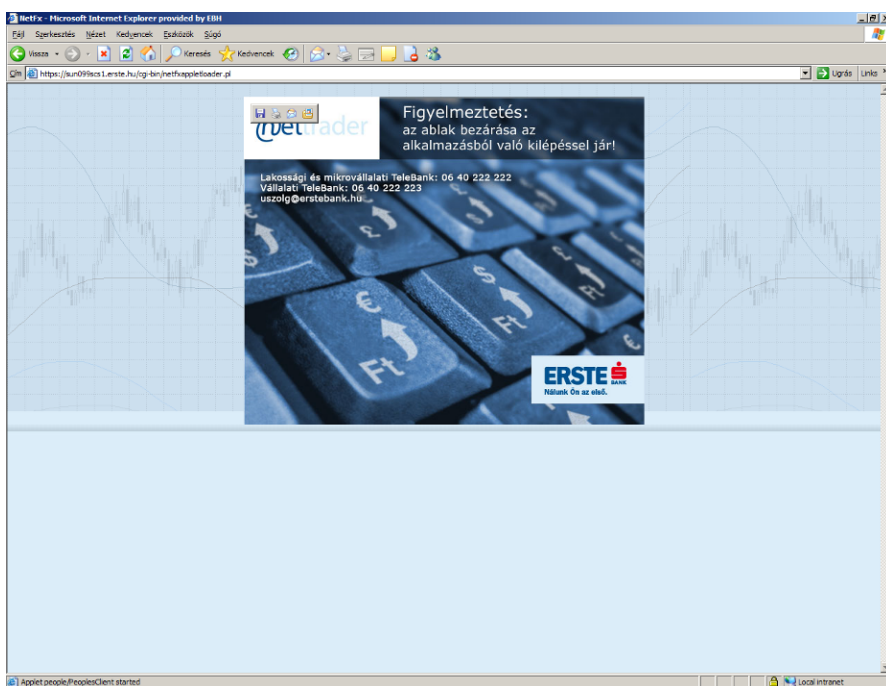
NetFx - Microsoft Internet Explorer provided by EBH

Fájl Szerkesztés Nézet Kedvencek Eszközök Súgó

Vissza Keresés Kedvencek

Cím https://sun099scs1.erste.hu/cgi-bin/netfxappletloader.pl

Ugrás Links

nettrader

Figyelmeztetés:
az ablak bezárása az alkalmazásból való kilépéssel jár!

Lakossági és mikrovállalati TeleBank: 06 40 222 222
Vállalati TeleBank: 06 40 222 223
uszolg@erstebank.hu

ERSTE BANK
Nálunk Ön az első.

Applet people.PeoplesClient started

Local intranet